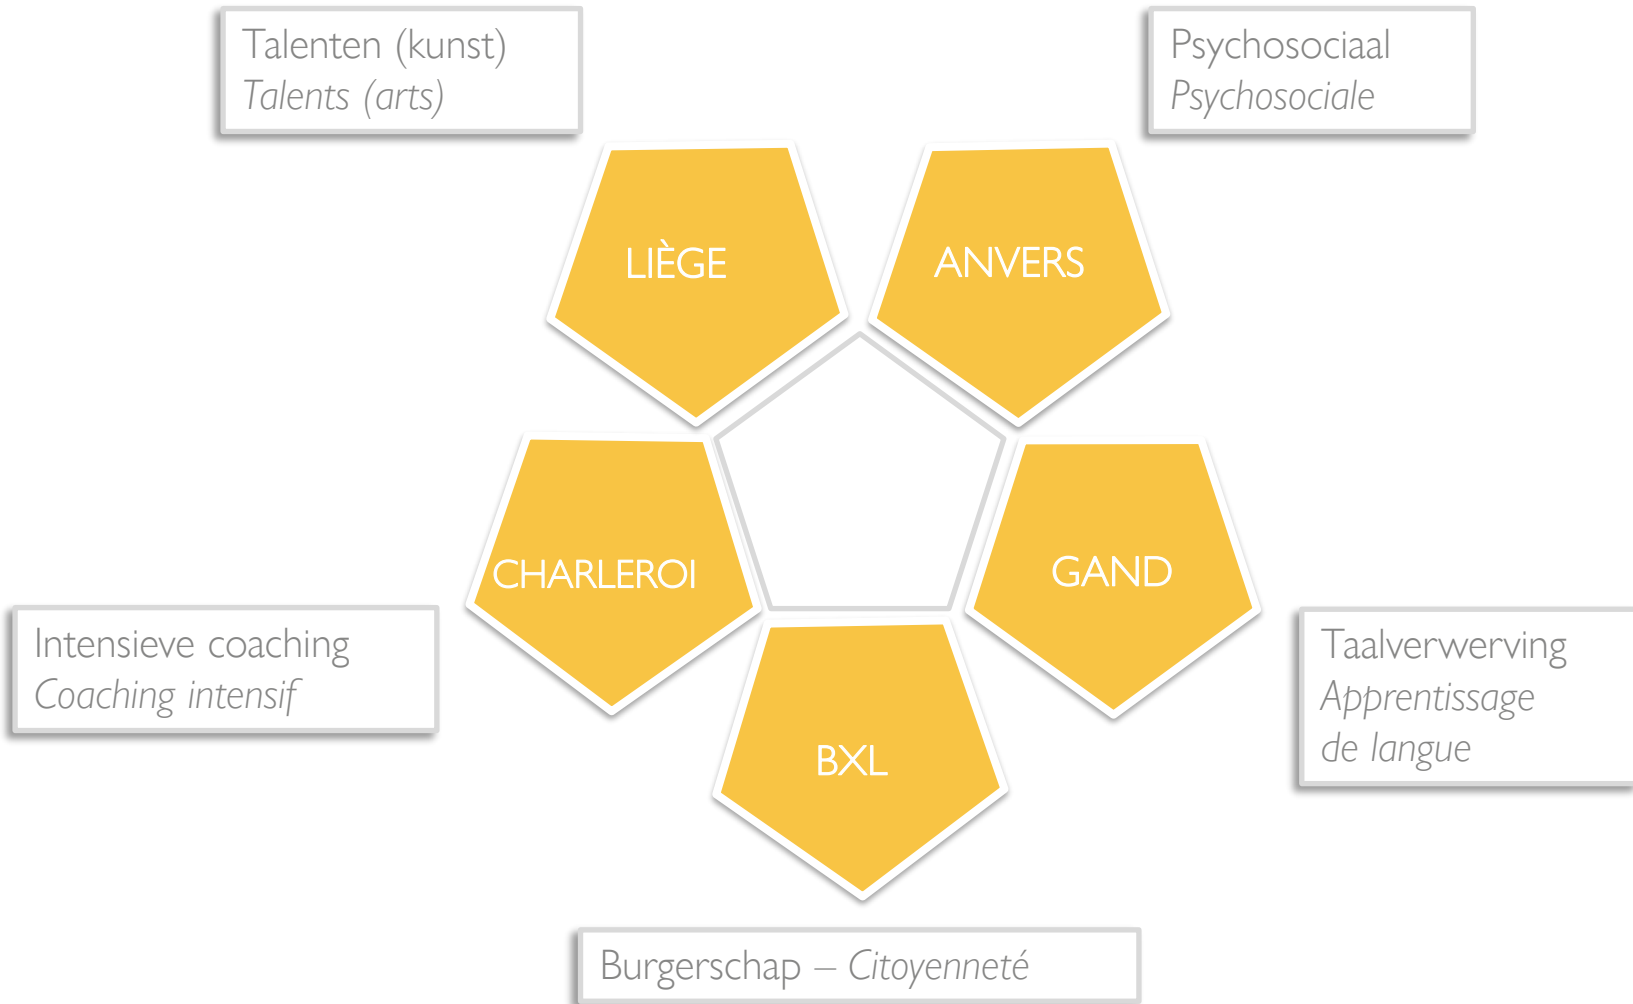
Talenten (kunst)
*Talents (arts)*

Psychosociaal
*Psychosociale*

LIÈGE

ANVERS

CHARLEROI

GAND

BXL

Intensieve coaching
*Coaching intensif*

Taalverwerving
*Apprentissage de langue*

Burgerschap – *Citoyenneté*